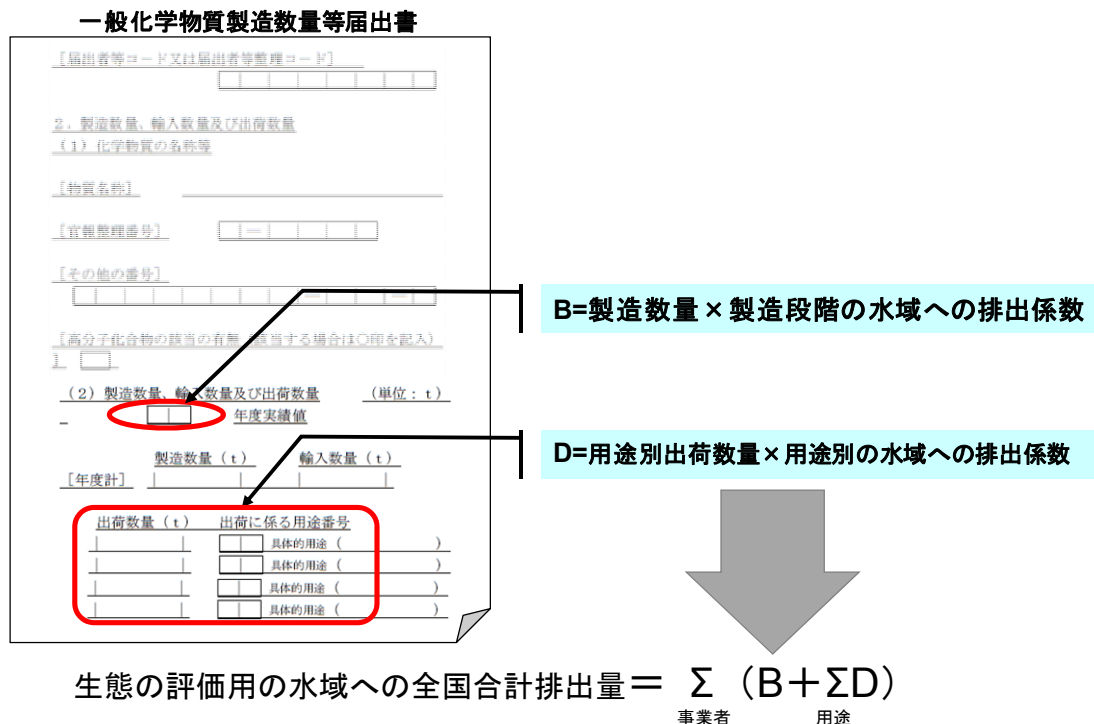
一般化学物質製造数量等届出書

［届出者等コード又は届出者整理コード］

２．製造数量、輸入数量及び出荷数量
（１）化学物質の名称等

［物質名称］

［官報整理番号］

［その他の番号］

［高分子化合物の該当の有無（該当する場合は○印を記入）］

（２）製造数量、輸入数量及び出荷数量　（単位：ｔ）

年度実績値

製造数量（ｔ）　輸入数量（ｔ）

［年度計］

出荷数量（ｔ）　出荷に係る用途番号

具体的用途（　）

具体的用途（　）

具体的用途（　）

具体的用途（　）

B=製造数量×製造段階の水域への排出係数

D=用途別出荷数量×用途別の水域への排出係数

生態の評価用の水域への全国合計排出量＝ $\sum_{事業者}$（B＋$\sum_{用途}$D）